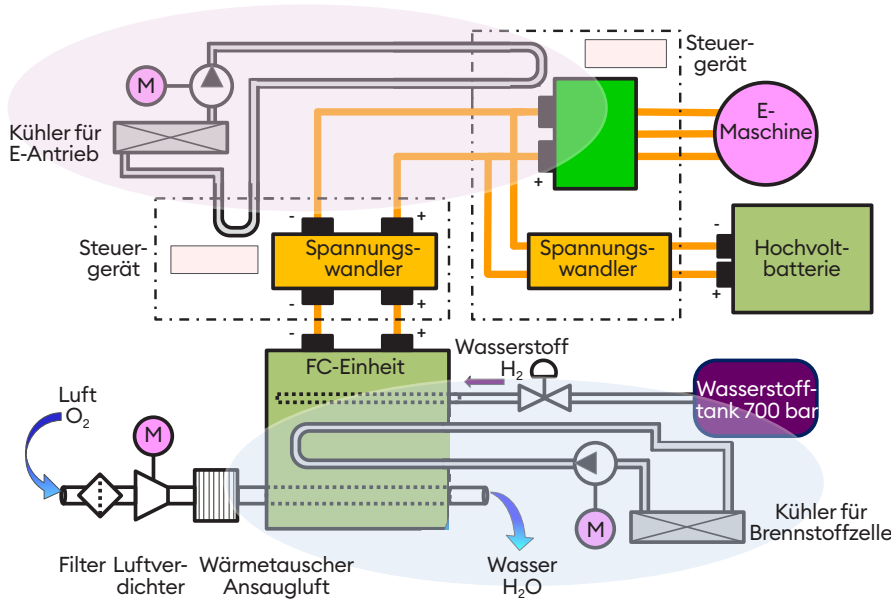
M

Steuergerät

Kühler für E-Antrieb

E-Maschine

+

-

Steuergerät

-

+

Spannungswandler

-

+

Spannungswandler

-

+

Hochvoltbatterie

-

+

FC-Einheit

Wasserstoff $H_2$

Wasserstofftank 700 bar

Luft $O_2$

M

M

Kühler für Brennstoffzelle

Filter

Luftverdichter

Wärmetauscher Ansaugluft

Wasser $H_2O$